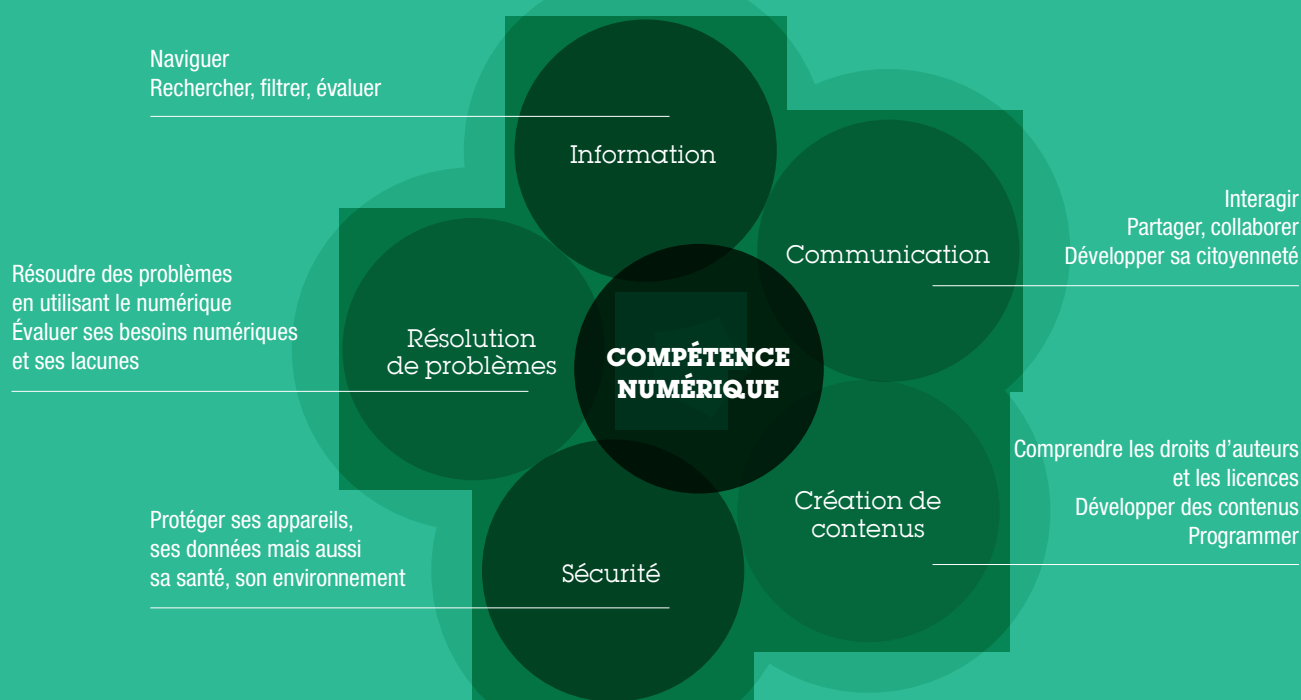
Naviguer
Rechercher, filtrer, évaluer

Information

Interagir
Partager, collaborer
Développer sa citoyenneté

Communication

Résoudre des problèmes en utilisant le numérique
Évaluer ses besoins numériques et ses lacunes

Résolution de problèmes

COMPÉTENCE NUMÉRIQUE

Comprendre les droits d'auteurs et les licences
Développer des contenus
Programmer

Création de contenus

Protéger ses appareils, ses données mais aussi sa santé, son environnement

Sécurité